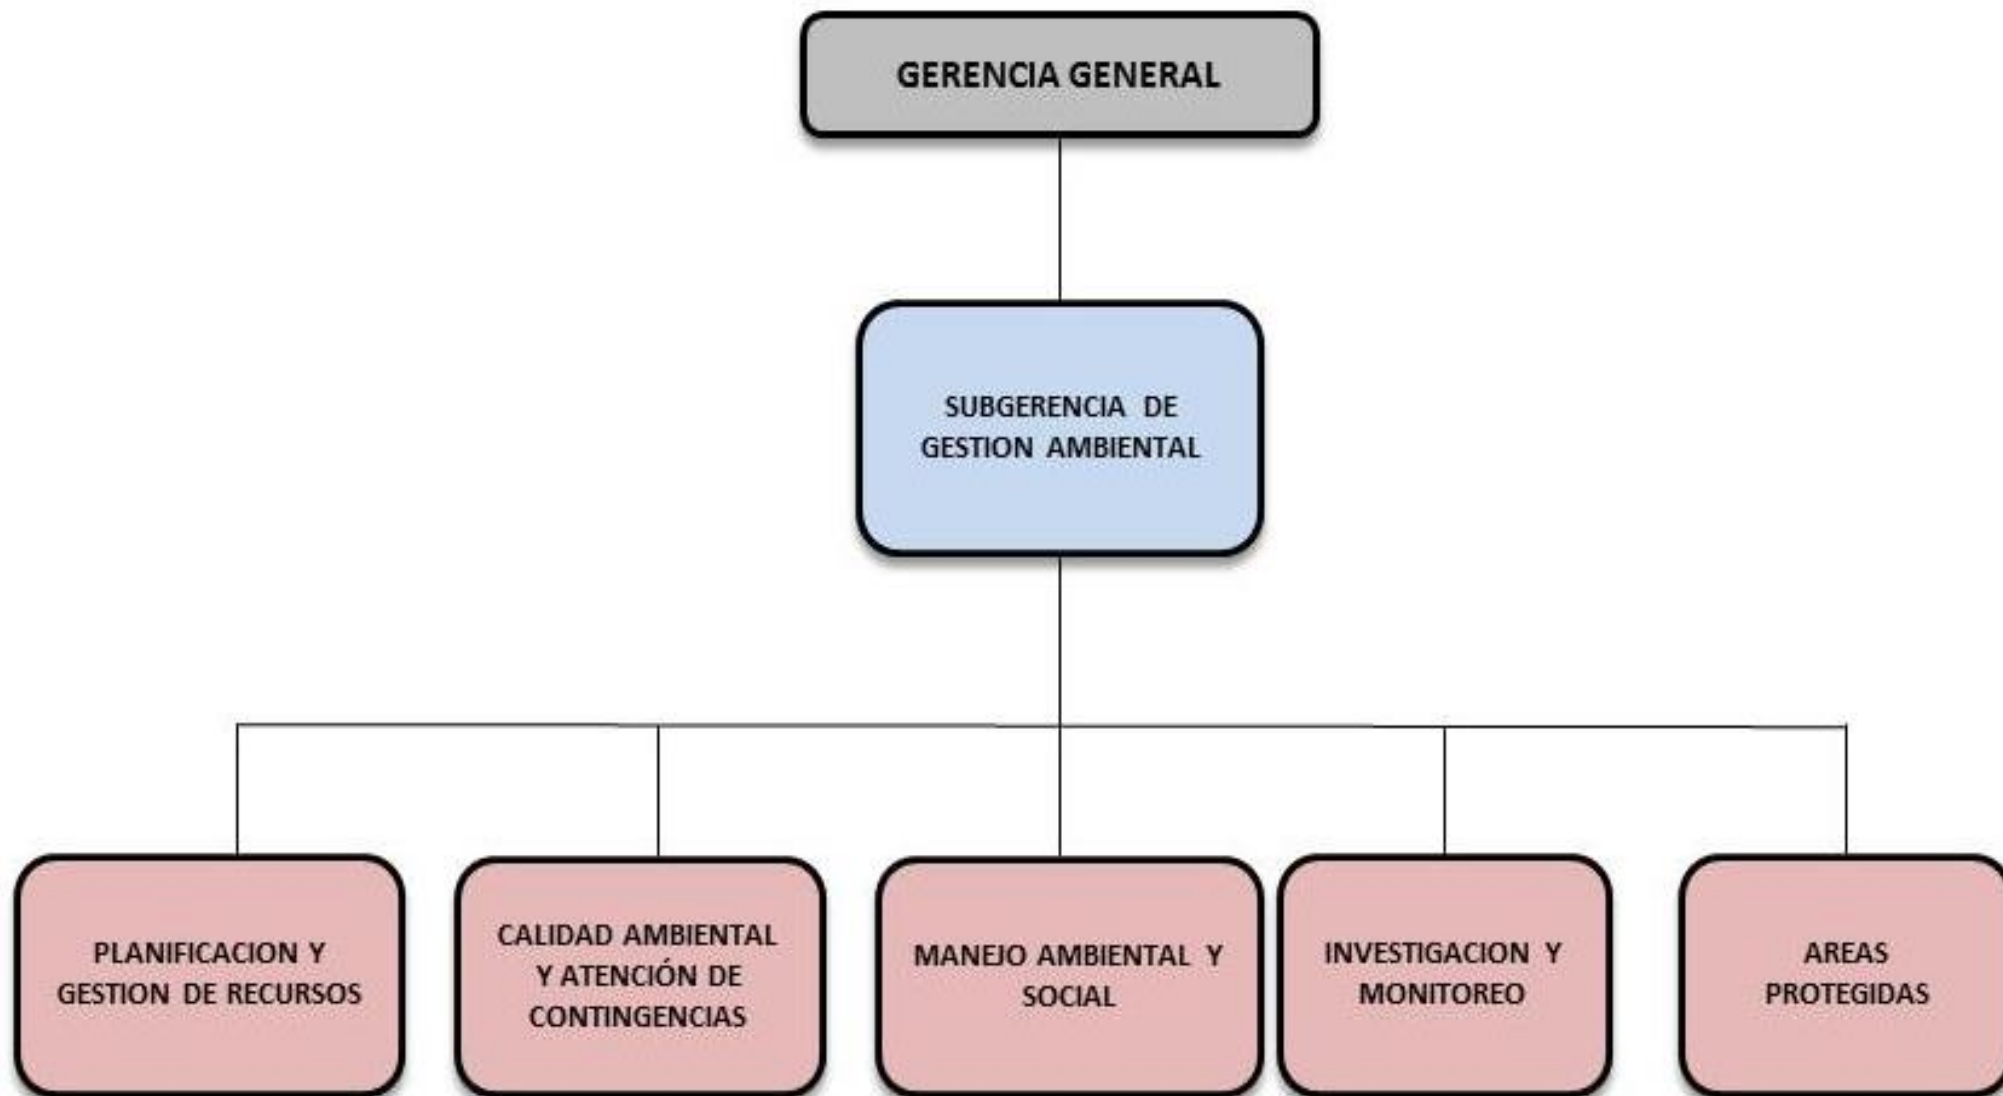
GERENCIA GENERAL

SUBGERENCIA DE GESTION AMBIENTAL

PLANIFICACION Y GESTION DE RECURSOS

CALIDAD AMBIENTAL Y ATENCIÓN DE CONTINGENCIAS

MANEJO AMBIENTAL Y SOCIAL

INVESTIGACION Y MONITOREO

AREAS PROTEGIDAS